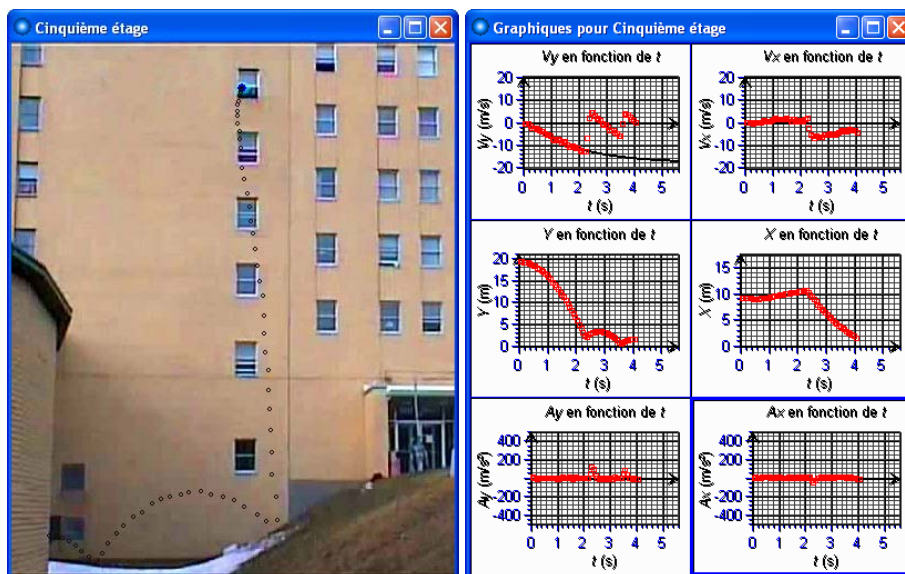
Cinquième étage

Graphiques pour Cinquième étage

Vy en fonction de t
20
10
0
-10
-20
Vy (m/s)
0 1 2 3 4 5
t (s)

Vx en fonction de t
20
10
0
-10
-20
Vx (m/s)
0 1 2 3 4 5
t (s)

Y en fonction de t
20
15
10
5
0
Y (m)
0 1 2 3 4 5
t (s)

X en fonction de t
15
10
5
0
X (m)
0 1 2 3 4 5
t (s)

Ay en fonction de t
400
200
-200
-400
Ay (m/s²)
0 1 2 3 4 5
t (s)

Ax en fonction de t
400
200
-200
-400
Ax (m/s²)
0 1 2 3 4 5
t (s)